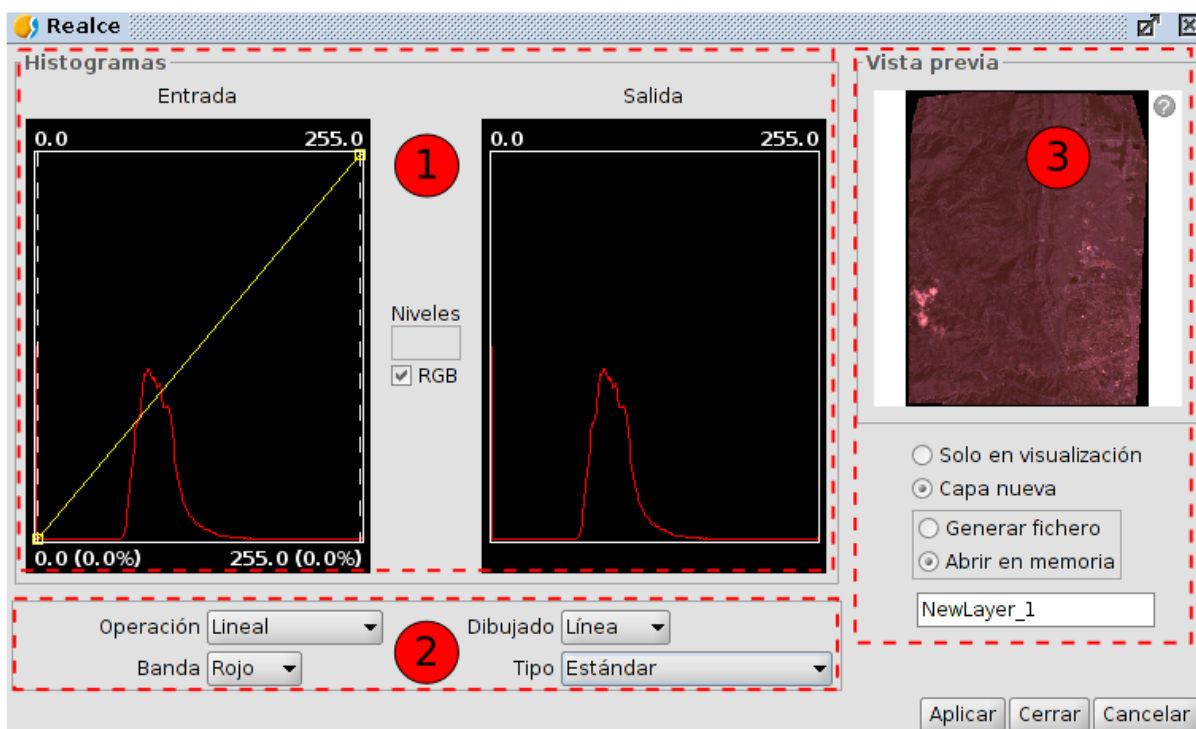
Realce

Histogramas

Entrada

0.0 255.0

0.0 (0.0%) 255.0 (0.0%)

1

Niveles

RGB

Salida

0.0 255.0

Vista previa

3

Solo en visualización

Capa nueva

Generar fichero

Abrir en memoria

NewLayer_1

Operación Lineal

Banda Rojo

2

Dibujado Línea

Tipo Estándar

Aplicar Cerrar Cancelar